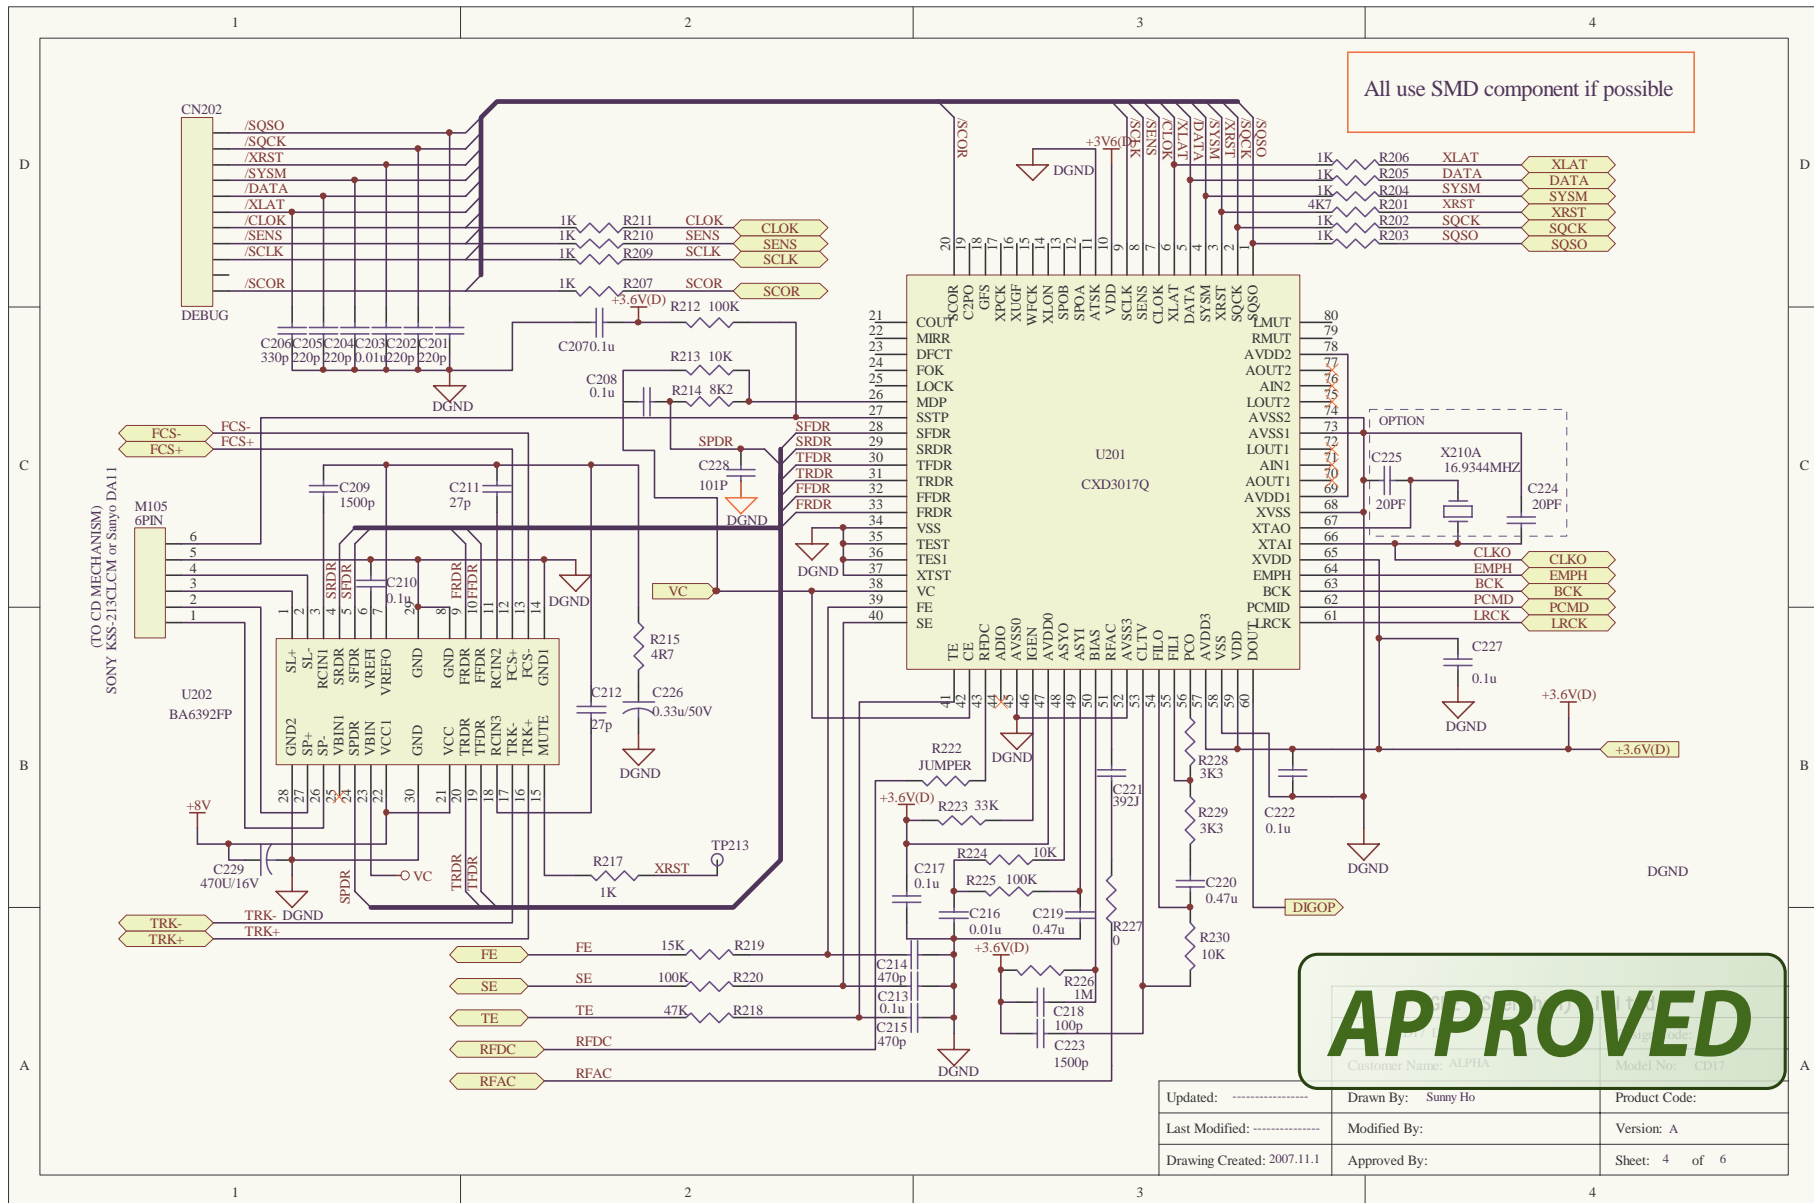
1 2 3 4

D C B A

All use SMD component if possible

CN202
/SQSO
/SQCK
/XRST
/SYSM
/DATA
/XLAT
/CLOK
/SENS
/SCLK
/SCOR
DEBUG

C206 330p C205 220p C204 220p C203 0.01u C202 220p C201 220p
DGND

1K R211 CLOK CLOK
1K R210 SENS SENS
1K R209 SCLK SCLK
1K R207 SCOR SCOR
+3.6V(D)
R212 100K
C207 0.1u
R213 10K
C208 0.1u
R214 8K2
SPDR
C228 101P
DGND

/SCOR
+3V6(D)
DGND
/SCLK /SENS /CLOK /XLAT /DATA /SYSM /XRST /SQCK /SQSO

1K R206 XLAT XLAT
1K R205 DATA DATA
1K R204 SYSM SYSM
4K7 R201 XRST XRST
1K R202 SQCK SQCK
1K R203 SQSO SQSO

U201
CXD3017Q
COUT MIRR DFCT FOK LOCK MDP SSTP SFDR SRDR TFDR TRDR FFDR FRDR VSS TEST TES1 XTST VC FE SE
SCOR C2PO GFS XPCK XUGF WFCK XLON SPOB SPOA ATSK VDD SCLK SENS CLOK XLAT DATA SYSM XRST SQCK SQSO
LMUT RMUT AVDD2 AOUT2 AIN2 LOUT2 AVSS2 AVSS1 LOUT1 AIN1 AOUT1 AVDD1 XVSS XTAO XTAI XVDD EMPH BCK PCMID LRCK
TE CE RFDC AVSS0 ADIO AVDD0 IGEN ASYO ASYI BIAS RFAC AVSS3 CLTV FILO FILI PCO AVDD3 VSS VDD DOUT

OPTION
C225 20PF
X210A 16.9344MHZ
C224 20PF
CLKO CLKO
EMPH EMPH
BCK BCK
PCMD PCMD
LRCK LRCK
C227 0.1u
DGND
+3.6V(D)
+3.6V(D)

FCS- FCS-
FCS+ FCS+
(TO CD MECHANISM) SONY KSS-213CLCM or Sanyo DA11
M105 6PIN
C209 1500p
C211 27p
SRDR SFDR
C210 0.1u
FRDR 10FFDR
DGND
VC
R215 4R7
U202
BA6392FP
SL+ SL- RCIN1 SRDR SFDR VREFI VREFO GND GND FRDR FFDR RCIN2 FCS+ FCS- GND1
GND2 SP+ SP- VBIN1 SPDR VBIN VCC1 GND VCC TRDR TFDR RCIN3 TRK- TRK+ MUTE
C212 27p
C226 0.33u/50V
DGND
+8V
C229 470U/16V
VC
SPDR
TRDR TFDR
R217 1K XRST
TP213
TRK- TRK- DGND
TRK+ TRK+

FE FE 15K R219
SE SE 100K R220
TE TE 47K R218
RFDC RFDC
RFAC RFAC
C214 470p
C213 0.1u
C215 470p
R222 JUMPER
DGND
+3.6V(D)
R223 33K
C217 0.1u
R224 10K
R225 100K
C216 0.01u
C219 0.47u
C221 392J
R227 0
+3.6V(D)
R226 1M
C218 100p
C223 1500p
DGND
R228 3K3
R229 3K3
C222 0.1u
C220 0.47u
R230 10K
DIGOP
DGND
DGND

APPROVED

Customer Name: ALPHA
Model No: CD17
Updated: ----------------
Drawn By: Sunny Ho
Product Code:
Last Modified: --------------
Modified By:
Version: A
Drawing Created: 2007.11.1
Approved By:
Sheet: 4 of 6